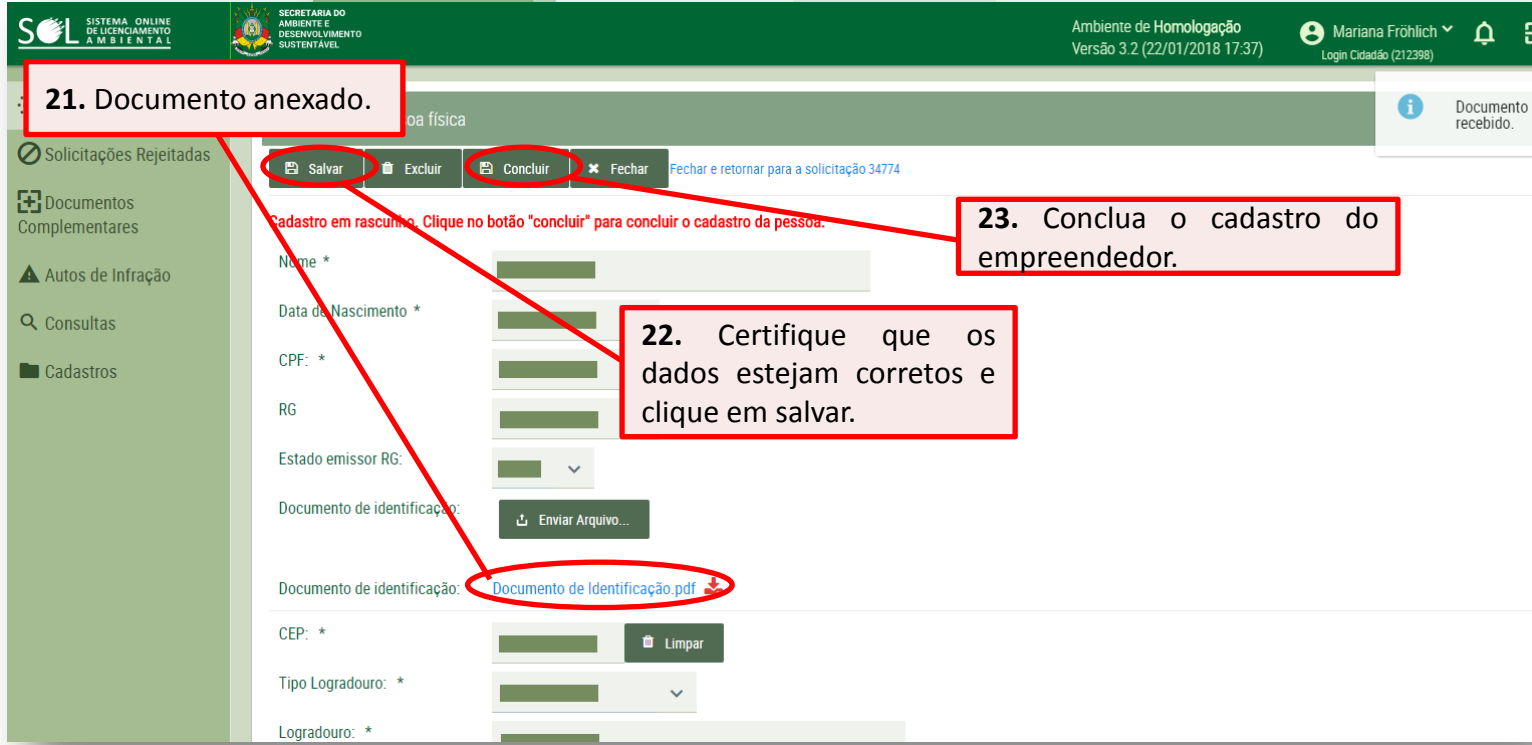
SOL SISTEMA ONLINE DE LICENCIAMENTO AMBIENTAL

SECRETARIA DO AMBIENTE E DESENVOLVIMENTO SUSTENTÁVEL

Ambiente de Homologação
Versão 3.2 (22/01/2018 17:37)

Mariana Fröhlich
Login Cidadão (212398)

Documento recebido.

21. Documento anexado.

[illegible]oa física

Solicitações Rejeitadas

Documentos Complementares

Autos de Infração

Consultas

Cadastros

Salvar
Excluir
Concluir
Fechar
Fechar e retornar para a solicitação 34774

Cadastro em rascunho. Clique no botão "concluir" para concluir o cadastro da pessoa.

23. Conclua o cadastro do empreendedor.

Nome *

Data de Nascimento *

22. Certifique que os dados estejam corretos e clique em salvar.

CPF: *

RG

Estado emissor RG:

Documento de identificação:

Enviar Arquivo...

Documento de identificação: Documento de Identificação.pdf

CEP: *

Limpar

Tipo Logradouro: *

Logradouro: *